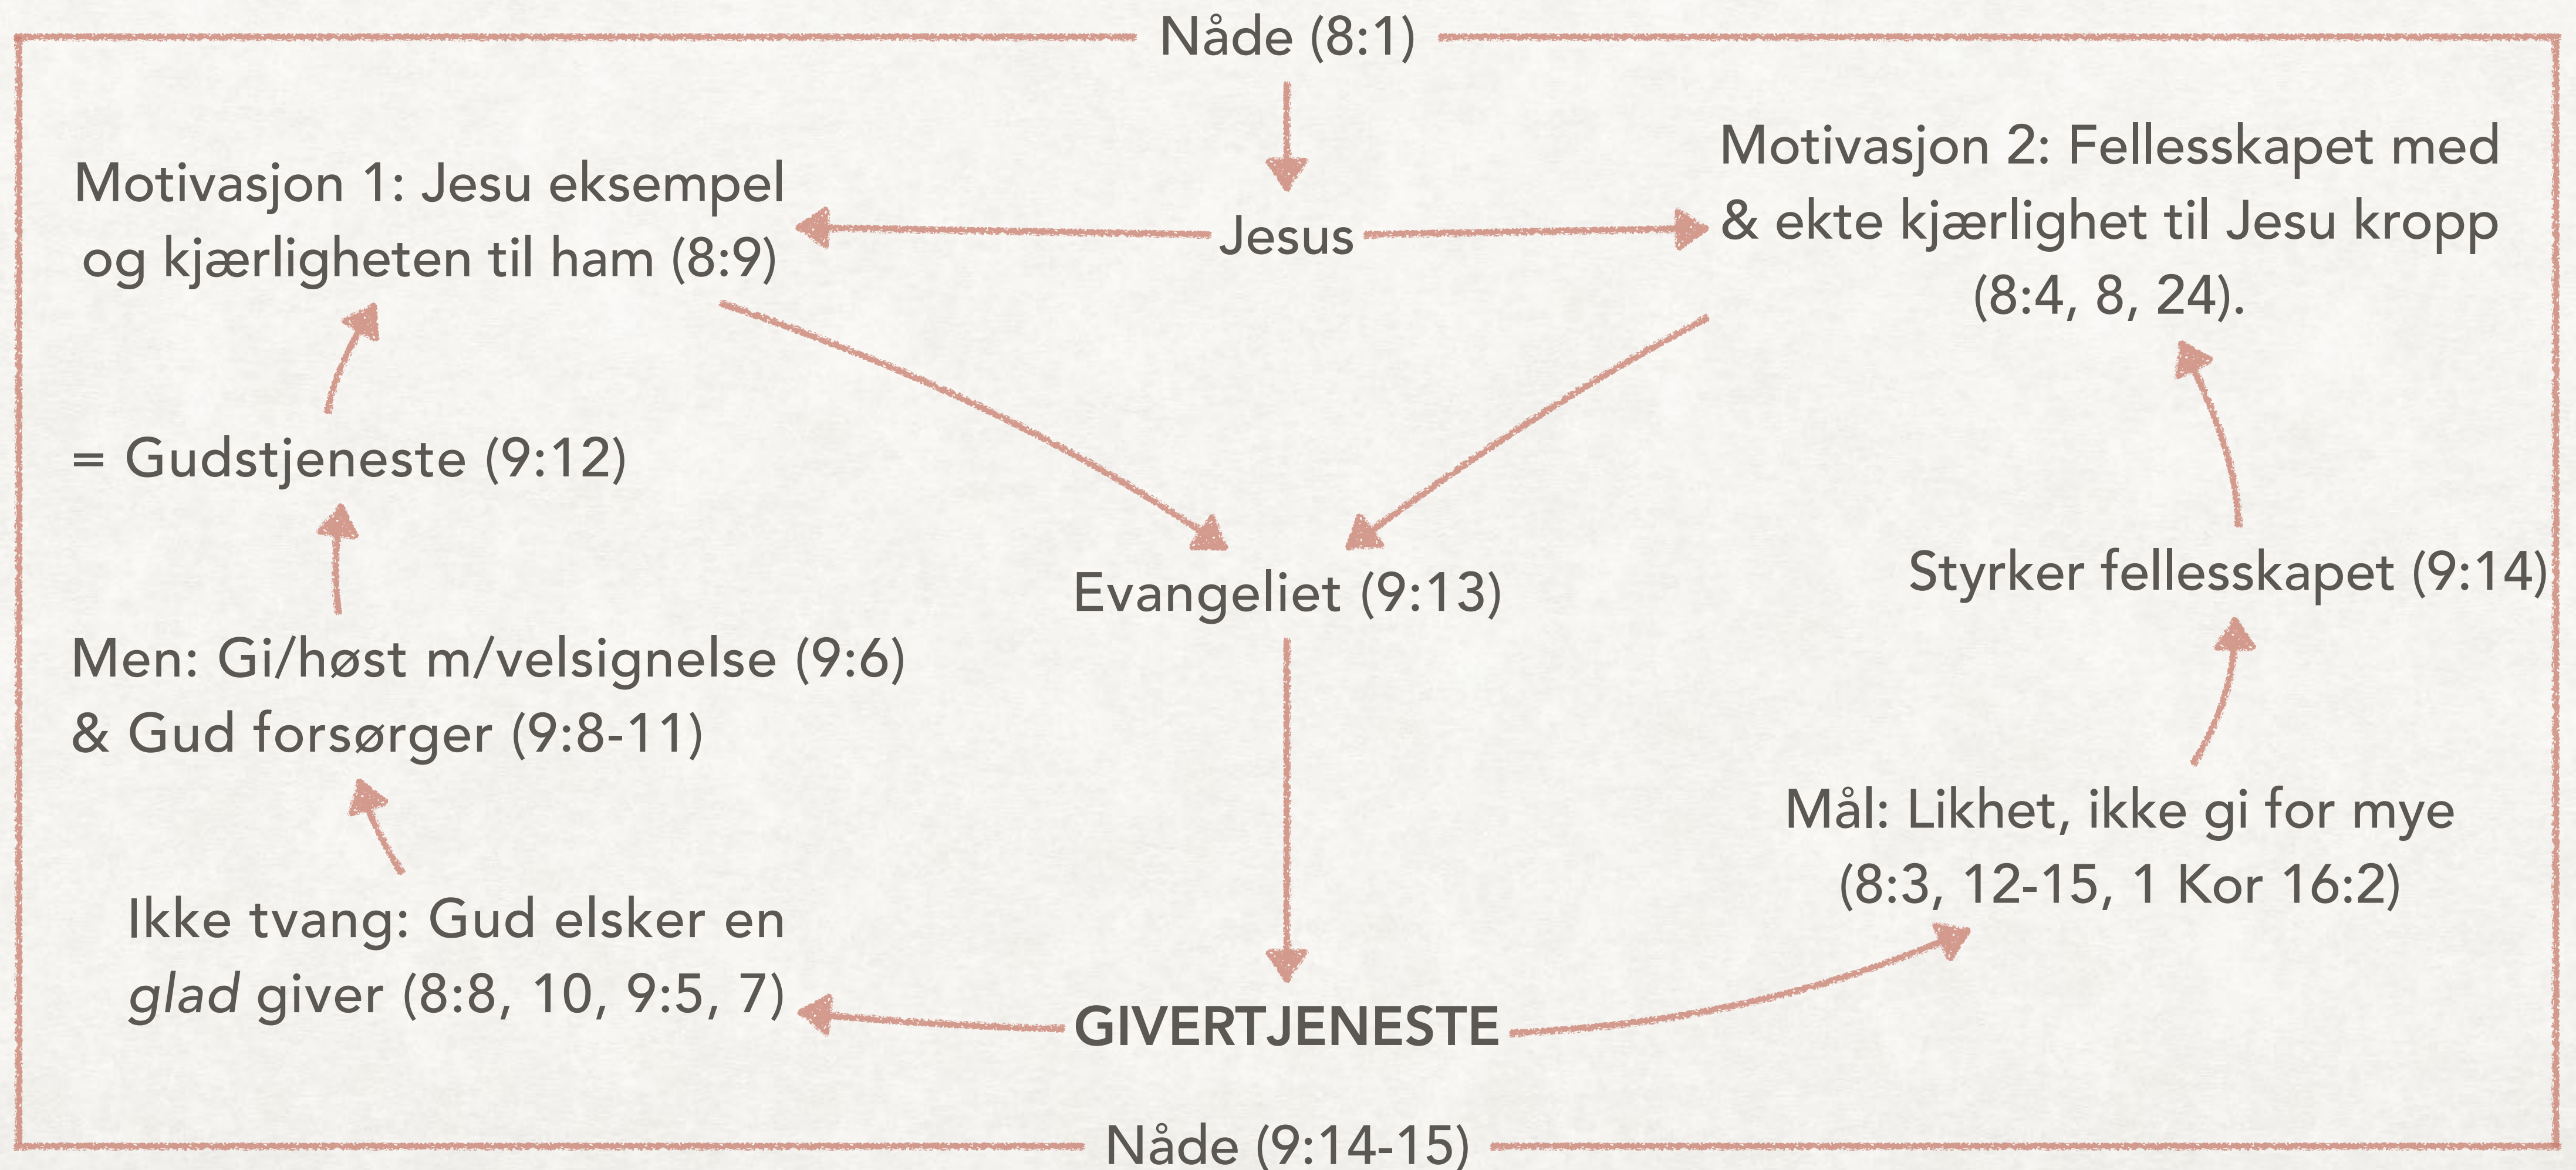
Nåde (8:1)

Jesus

Motivasjon 1: Jesu eksempel og kjærligheten til ham (8:9)

Motivasjon 2: Fellesskapet med & ekte kjærlighet til Jesu kropp (8:4, 8, 24).

= Gudstjeneste (9:12)

Evangeliet (9:13)

Styrker fellesskapet (9:14)

Men: Gi/høst m/velsignelse (9:6) & Gud forsørger (9:8-11)

Mål: Likhet, ikke gi for mye (8:3, 12-15, 1 Kor 16:2)

Ikke tvang: Gud elsker en *glad* giver (8:8, 10, 9:5, 7)

GIVERTJENESTE

Nåde (9:14-15)